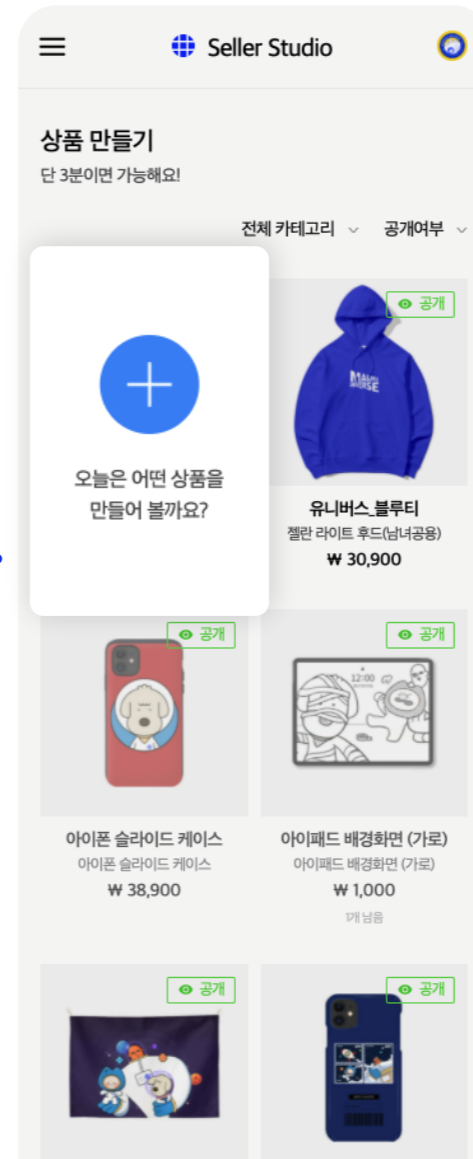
Seller Studio

상품 만들기
단 3분이면 가능해요!

전체 카테고리 공개여부

오늘은 어떤 상품을 만들어 볼까요?

공개
MAUNI VERSE
유니버스_블루티
젤란 라이트 후드(남녀공용)
₩ 30,900

공개
아이폰 슬라이드 케이스
아이폰 슬라이드 케이스
₩ 38,900

공개
12:00
아이패드 배경화면 (가로)
아이패드 배경화면 (가로)
₩ 1,000
1개 남음

공개

공개